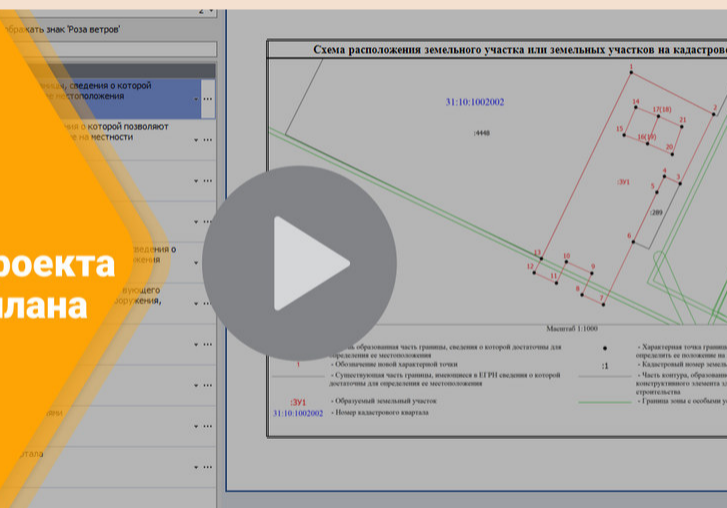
2
бражать знак 'Роза ветров'
, сведения о которой местоположения
я о которой позволяют на местности
ведения о ления
вующего оружения,
ни
тала
роекта
плана
Схема расположения земельного участка или земельных участков на кадастрово
31:10:1002002
:4448
1
2
14
17(18)
15
21
16(19)
20
:ЗУ1
4
5
3
:289
6
13
12
10
11
9
8
7
Масштаб 1:1000
часть образованная часть границы, сведения о которой достаточны для определения ее местоположения
- Обозначение новой характерной точки
- Существующая часть границы, имеющиеся в ЕГРН сведения о которой достаточны для определения ее местоположения
:ЗУ1
- Образуемый земельный участок
31:10:1002002
- Номер кадастрового квартала
- Характерная точка границы определить ее положение на
:1
- Кадастровый номер земель
- Часть контура, образованн конструктивного элемента з строительства
- Граница зоны с особыми у